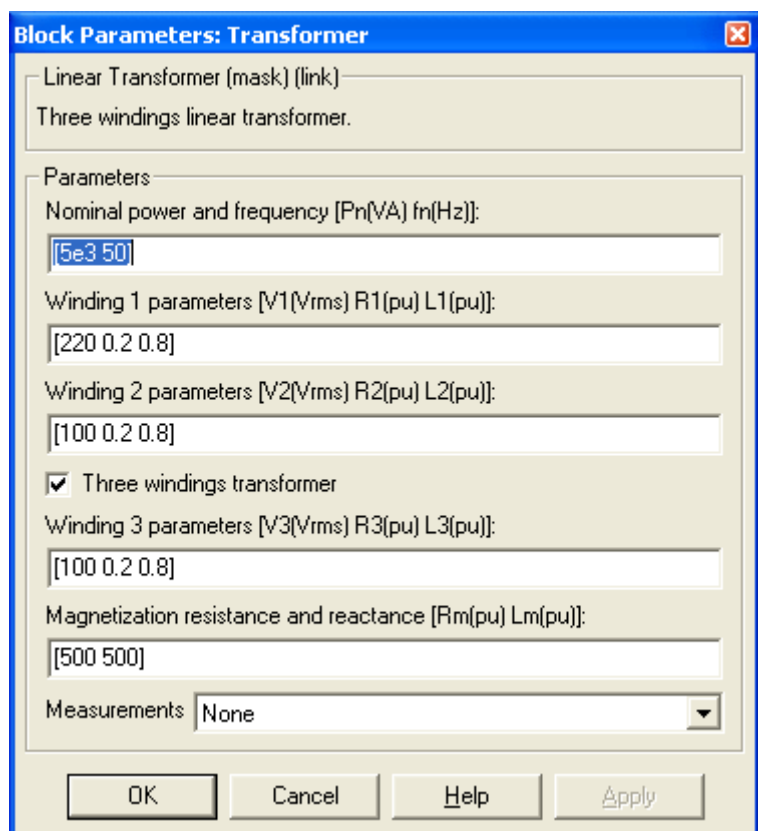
Block Parameters: Transformer

Linear Transformer (mask) (link)

Three windings linear transformer.

Parameters

Nominal power and frequency [Pn(VA) fn(Hz)]:

[5e3 50]

Winding 1 parameters [V1(Vrms) R1(pu) L1(pu)]:

[220 0.2 0.8]

Winding 2 parameters [V2(Vrms) R2(pu) L2(pu)]:

[100 0.2 0.8]

Three windings transformer

Winding 3 parameters [V3(Vrms) R3(pu) L3(pu)]:

[100 0.2 0.8]

Magnetization resistance and reactance [Rm(pu) Lm(pu)]:

[500 500]

Measurements None

OK Cancel Help Apply